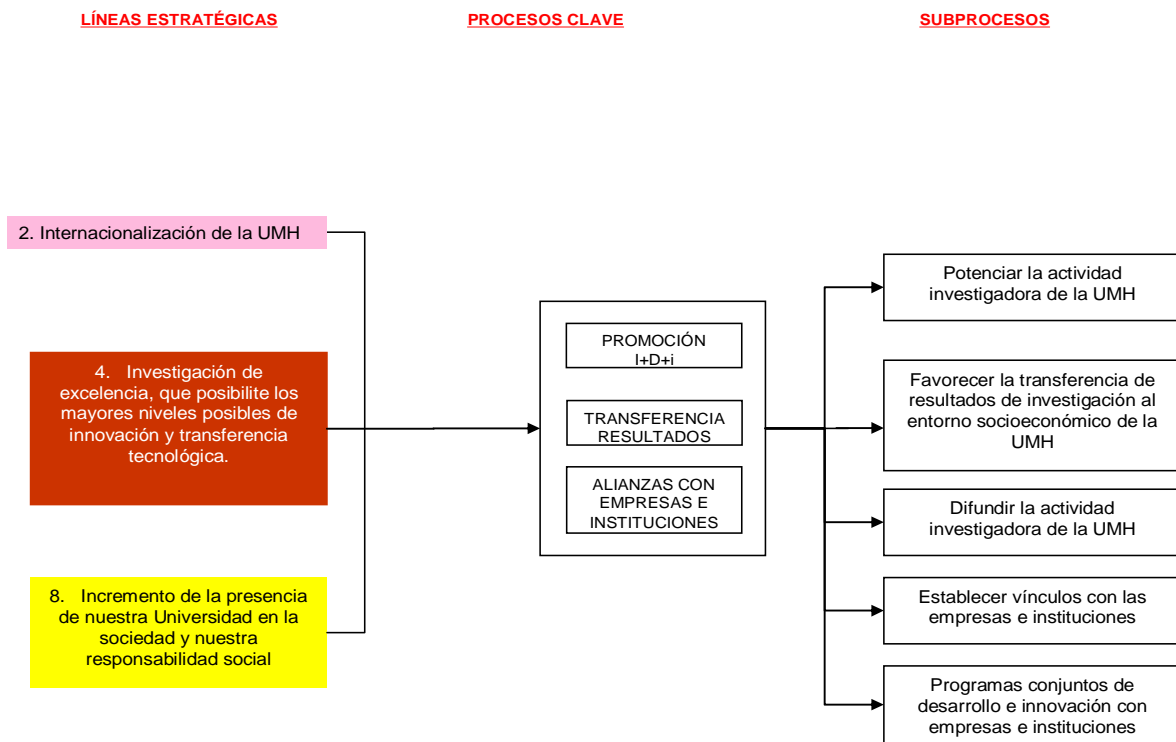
LÍNEAS ESTRATÉGICAS

PROCESOS CLAVE

SUBPROCESOS

2. Internacionalización de la UMH

4. Investigación de excelencia, que posibilite los mayores niveles posibles de innovación y transferencia tecnológica.

8. Incremento de la presencia de nuestra Universidad en la sociedad y nuestra responsabilidad social

PROMOCIÓN I+D+i

TRANSFERENCIA RESULTADOS

ALIANZAS CON EMPRESAS E INSTITUCIONES

Potenciar la actividad investigadora de la UMH

Favorecer la transferencia de resultados de investigación al entorno socioeconómico de la UMH

Difundir la actividad investigadora de la UMH

Establecer vínculos con las empresas e instituciones

Programas conjuntos de desarrollo e innovación con empresas e instituciones